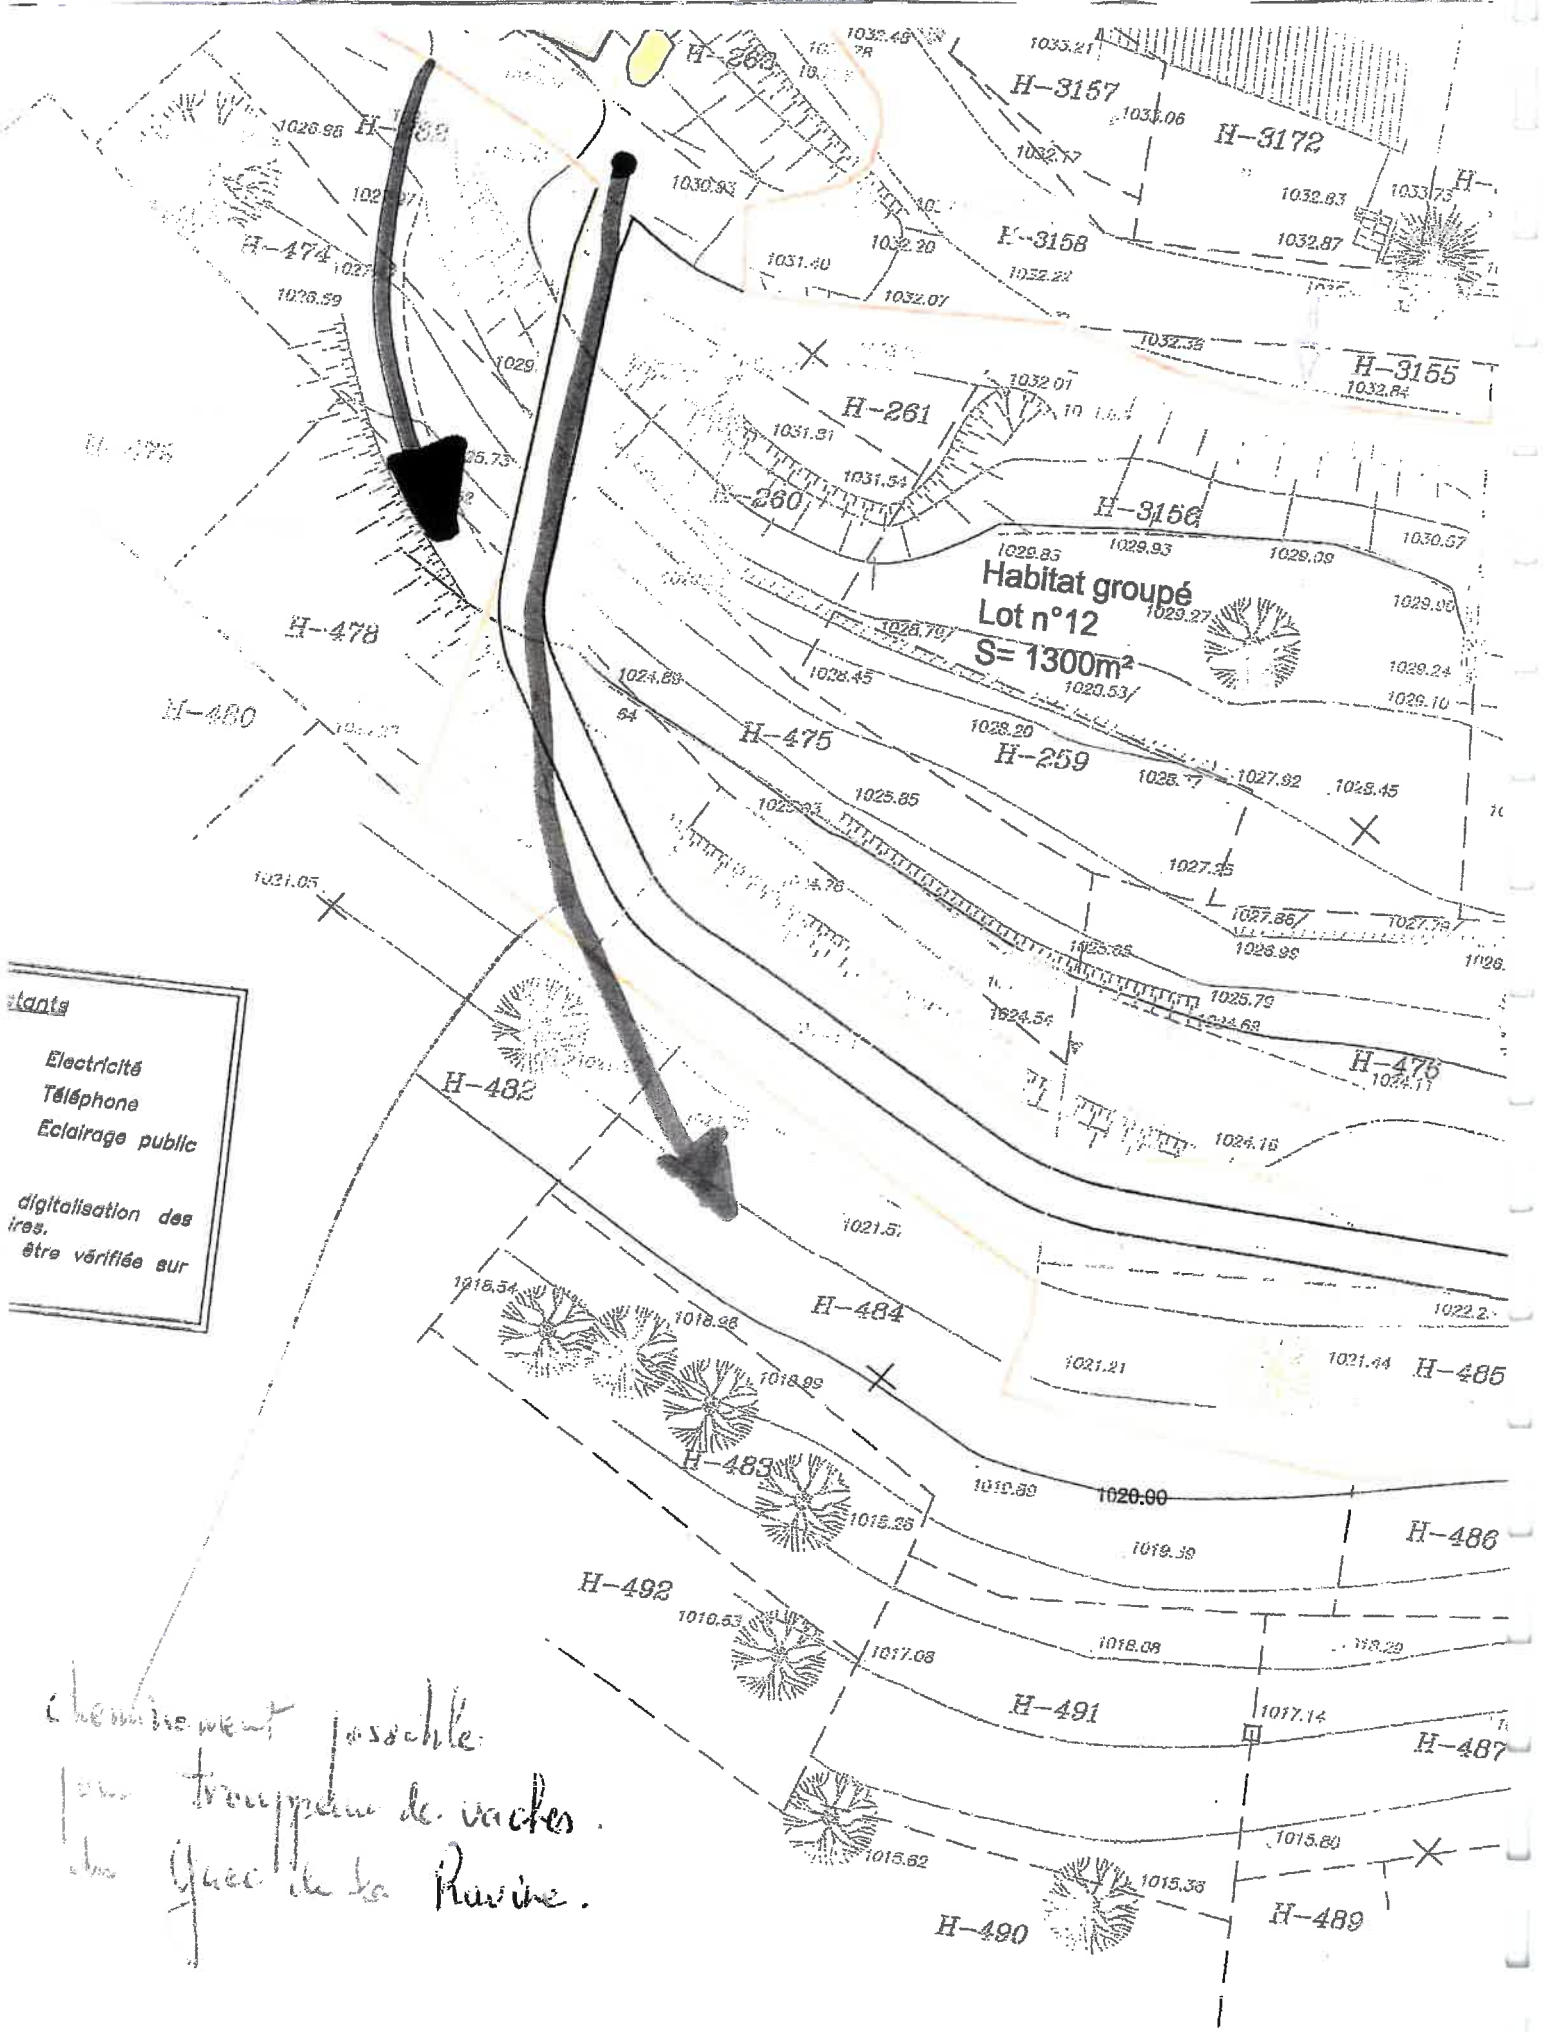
1032.48
1035.21
H-263
H-3157
1033.06
H-3172
1026.96 H-
1030.93
H-3158
1032.83
1033.73
1032.87
H-474
1032.20
1031.40
1032.22
1026.59
1032.07
1029.
1032.36
H-3155
1032.84
1032.07
H-261
1031.31
25.73
1031.54
H-260
H-3156
1029.83
1029.93
1029.09
1030.57
Habitat groupé
Lot n°12
S= 1300m²
1029.27
1029.90
H-478
1028.79
1028.45
1029.24
1024.89
1020.53
1029.10
H-480
64
H-475
1028.20
H-259
1027.82
1028.45
1025.85
1027.35
1031.05
1027.86
1027.79
1028.99
1026.
1024.56
1025.79
stants
Electricité
Téléphone
Eclairage public
H-476
1024.11
H-482
1024.16
digitalisation des
ires.
être vérifiée sur
1021.5
1022.2
1018.54
H-484
1018.98
1021.21
1021.44
H-485
1018.99
H-483
1019.89
1020.00
1018.26
H-486
1019.39
H-492
1010.53
1017.08
1018.08
1018.29
H-491
1017.14
H-487
1015.80
1015.62
1015.33
H-490
H-489
cheminement possible
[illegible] troupeau de vaches
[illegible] Quai de la Ravine.